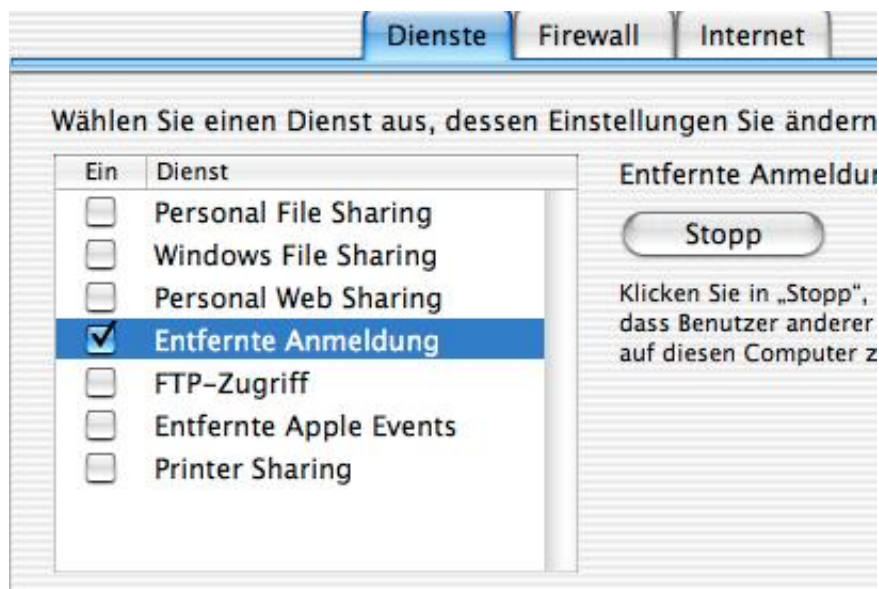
Dienste Firewall Internet

Wählen Sie einen Dienst aus, dessen Einstellungen Sie ändern

| Ein | Dienst |
|---|---|
| ☐ | Personal File Sharing |
| ☐ | Windows File Sharing |
| ☐ | Personal Web Sharing |
| ☑ | Entfernte Anmeldung |
| ☐ | FTP-Zugriff |
| ☐ | Entfernte Apple Events |
| ☐ | Printer Sharing |

Entfernte Anmeldu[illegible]

Stopp

Klicken Sie in „Stopp", dass Benutzer anderer auf diesen Computer z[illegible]